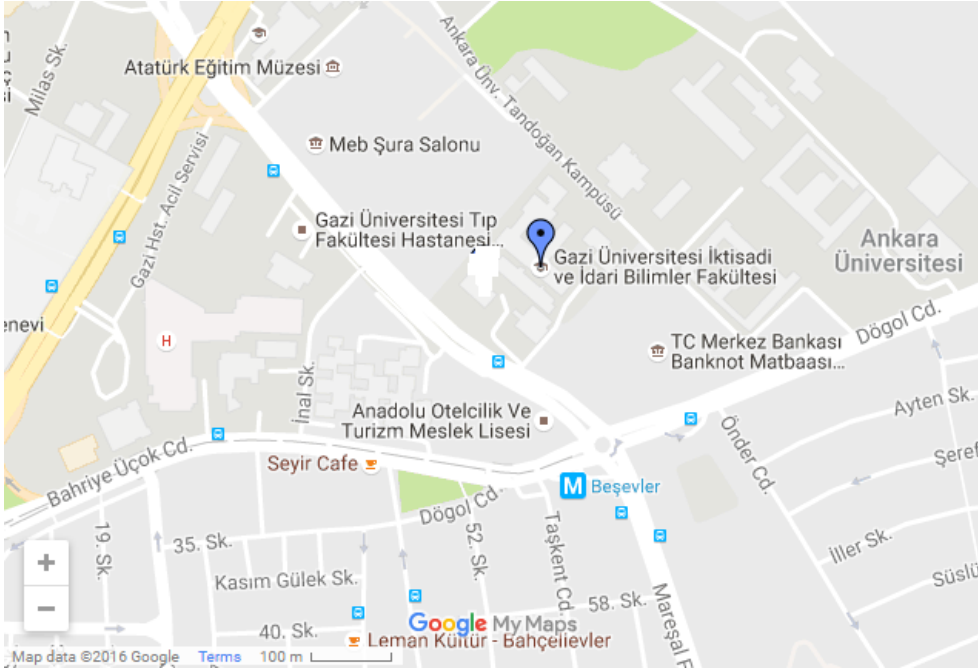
Milas Sk.
Atatürk Eğitim Müzesi
Ankara Ünv. Tandoğan Kampüsü
Meb Şura Salonu
Gazi Hst. Acil Servisi
Gazi Üniversitesi Tıp Fakültesi Hastanesi
Gazi Üniversitesi İktisadi ve İdari Bilimler Fakültesi
Ankara Üniversitesi
enevi
H
TC Merkez Bankası Banknot Matbaası
Dögol Cd.
İnal Sk.
Anadolu Otelcilik Ve Turizm Meslek Lisesi
Ayten Sk.
Önder Cd.
Şeref
Bahriye Üçok Cd.
Seyir Cafe
M Beşevler
Dögol Cd.
52. Sk.
Taşkent Cd.
19. Sk.
35. Sk.
İller Sk.
Kasım Gülek Sk.
Süslü
58. Sk.
Mareşal F
40. Sk.
Google My Maps
Leman Kültür - Bahçelievler
+
−
Map data ©2016 Google Terms 100 m